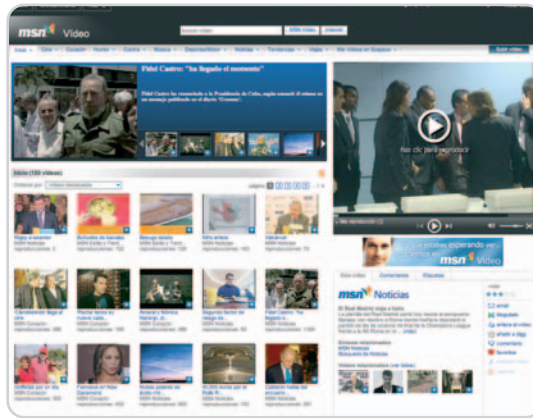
msn Video

Inicio | Cine | Corazón | Humor | Coche | Música | Deportes/Motor | Noticias | Tendencias | Viajes | Mis Vídeos en Soapbox

Fidel Castro: "ha llegado el momento"

Fidel Castro ha renunciado a la Presidencia de Cuba, según consta el mismo en un mensaje publicado en el diario 'Granma'.

Inicio (100 vídeos)

haz clic para reproducir

msn Video

msn Noticias

El Real Madrid viaja a Italia

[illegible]